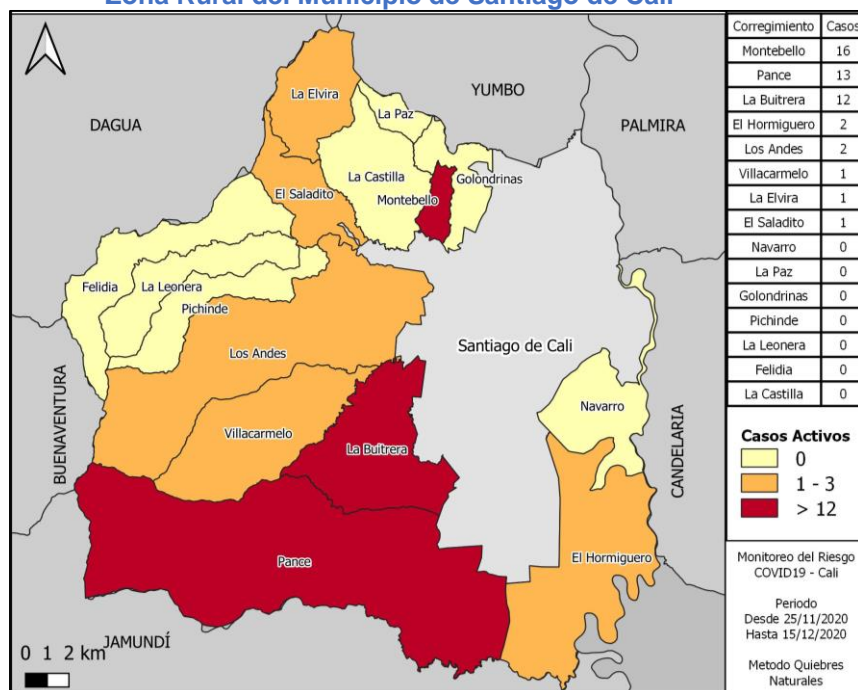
Zona Rural del Municipio de Santiago de Cali

| Corregimiento | Casos |
|---|---|
| Montebello | 16 |
| Pance | 13 |
| La Buitrera | 12 |
| El Hormiguero | 2 |
| Los Andes | 2 |
| Villacarmelo | 1 |
| La Elvira | 1 |
| El Saladito | 1 |
| Navarro | 0 |
| La Paz | 0 |
| Golondrinas | 0 |
| Pichinde | 0 |
| La Leonera | 0 |
| Felidia | 0 |
| La Castilla | 0 |

DAGUA
YUMBO
PALMIRA
La Elvira
La Paz
La Castilla
Golondrinas
El Saladito
Montebello
Felidia
La Leonera
Pichinde
Los Andes
Santiago de Cali
BUENAVENTURA
Villacarmelo
La Buitrera
Navarro
CANDELARIA
Pance
El Hormiguero
JAMUNDÍ
0 1 2 km

Casos Activos
0
1 - 3
> 12

Monitoreo del Riesgo COVID19 - Cali

Periodo
Desde 25/11/2020
Hasta 15/12/2020

Metodo Quiebres Naturales